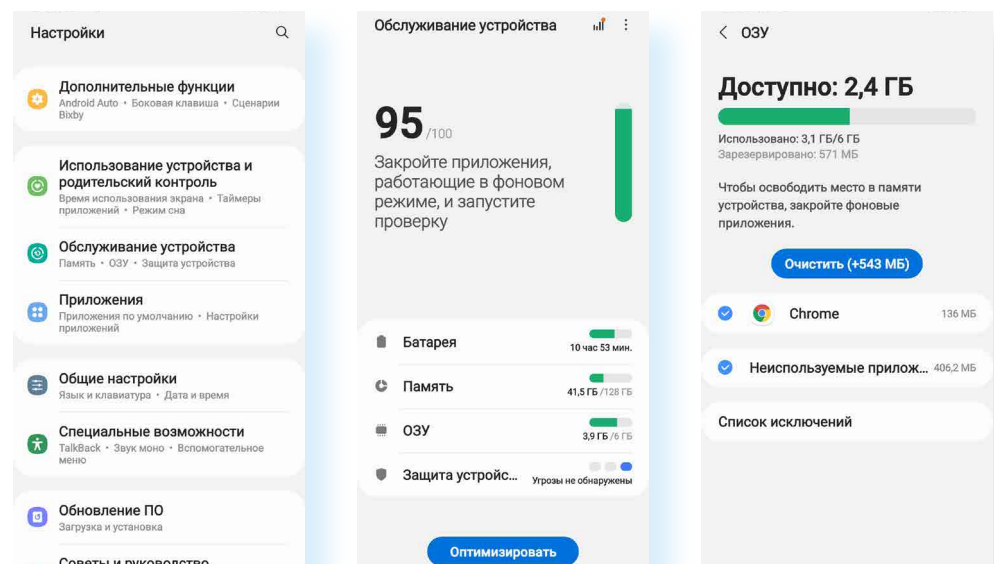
Настройки

Дополнительные функции
Android Auto • Боковая клавиша • Сценарии Bixby

Использование устройства и родительский контроль
Время использования экрана • Таймеры приложений • Режим сна

Обслуживание устройства
Память • ОЗУ • Защита устройства

Приложения
Приложения по умолчанию • Настройки приложений

Общие настройки
Язык и клавиатура • Дата и время

Специальные возможности
TalkBack • Звук моно • Вспомогательное меню

Обновление ПО
Загрузка и установка

Советы и руководство

Обслуживание устройства

95 /100

Закройте приложения, работающие в фоновом режиме, и запустите проверку

Батарея
10 час 53 мин.

Память
41,5 ГБ /128 ГБ

ОЗУ
3,9 ГБ /6 ГБ

Защита устройс...
Угрозы не обнаружены

Оптимизировать

ОЗУ

Доступно: 2,4 ГБ

Использовано: 3,1 ГБ/6 ГБ
Зарезервировано: 571 МБ

Чтобы освободить место в памяти устройства, закройте фоновые приложения.

Очистить (+543 МБ)

Chrome 136 МБ

Неиспользуемые прилож... 406,2 МБ

Список исключений